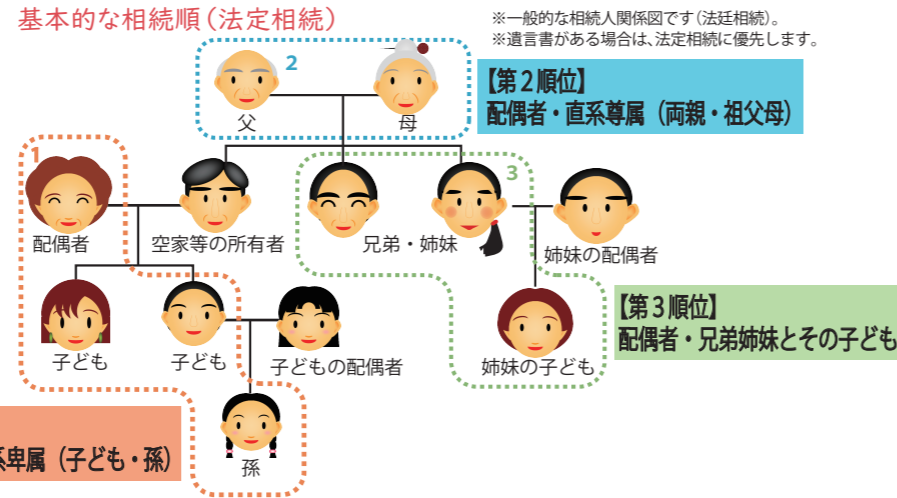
基本的な相続順（法定相続）

※一般的な相続人関係図です（法廷相続）。
※遺言書がある場合は、法定相続に優先します。

2
父
母
【第２順位】
配偶者・直系尊属（両親・祖父母）

1
配偶者
空家等の所有者
3
兄弟・姉妹
姉妹の配偶者

子ども
子ども
子どもの配偶者
姉妹の子ども
【第３順位】
配偶者・兄弟姉妹とその子ども

系卑属（子ども・孫）
孫